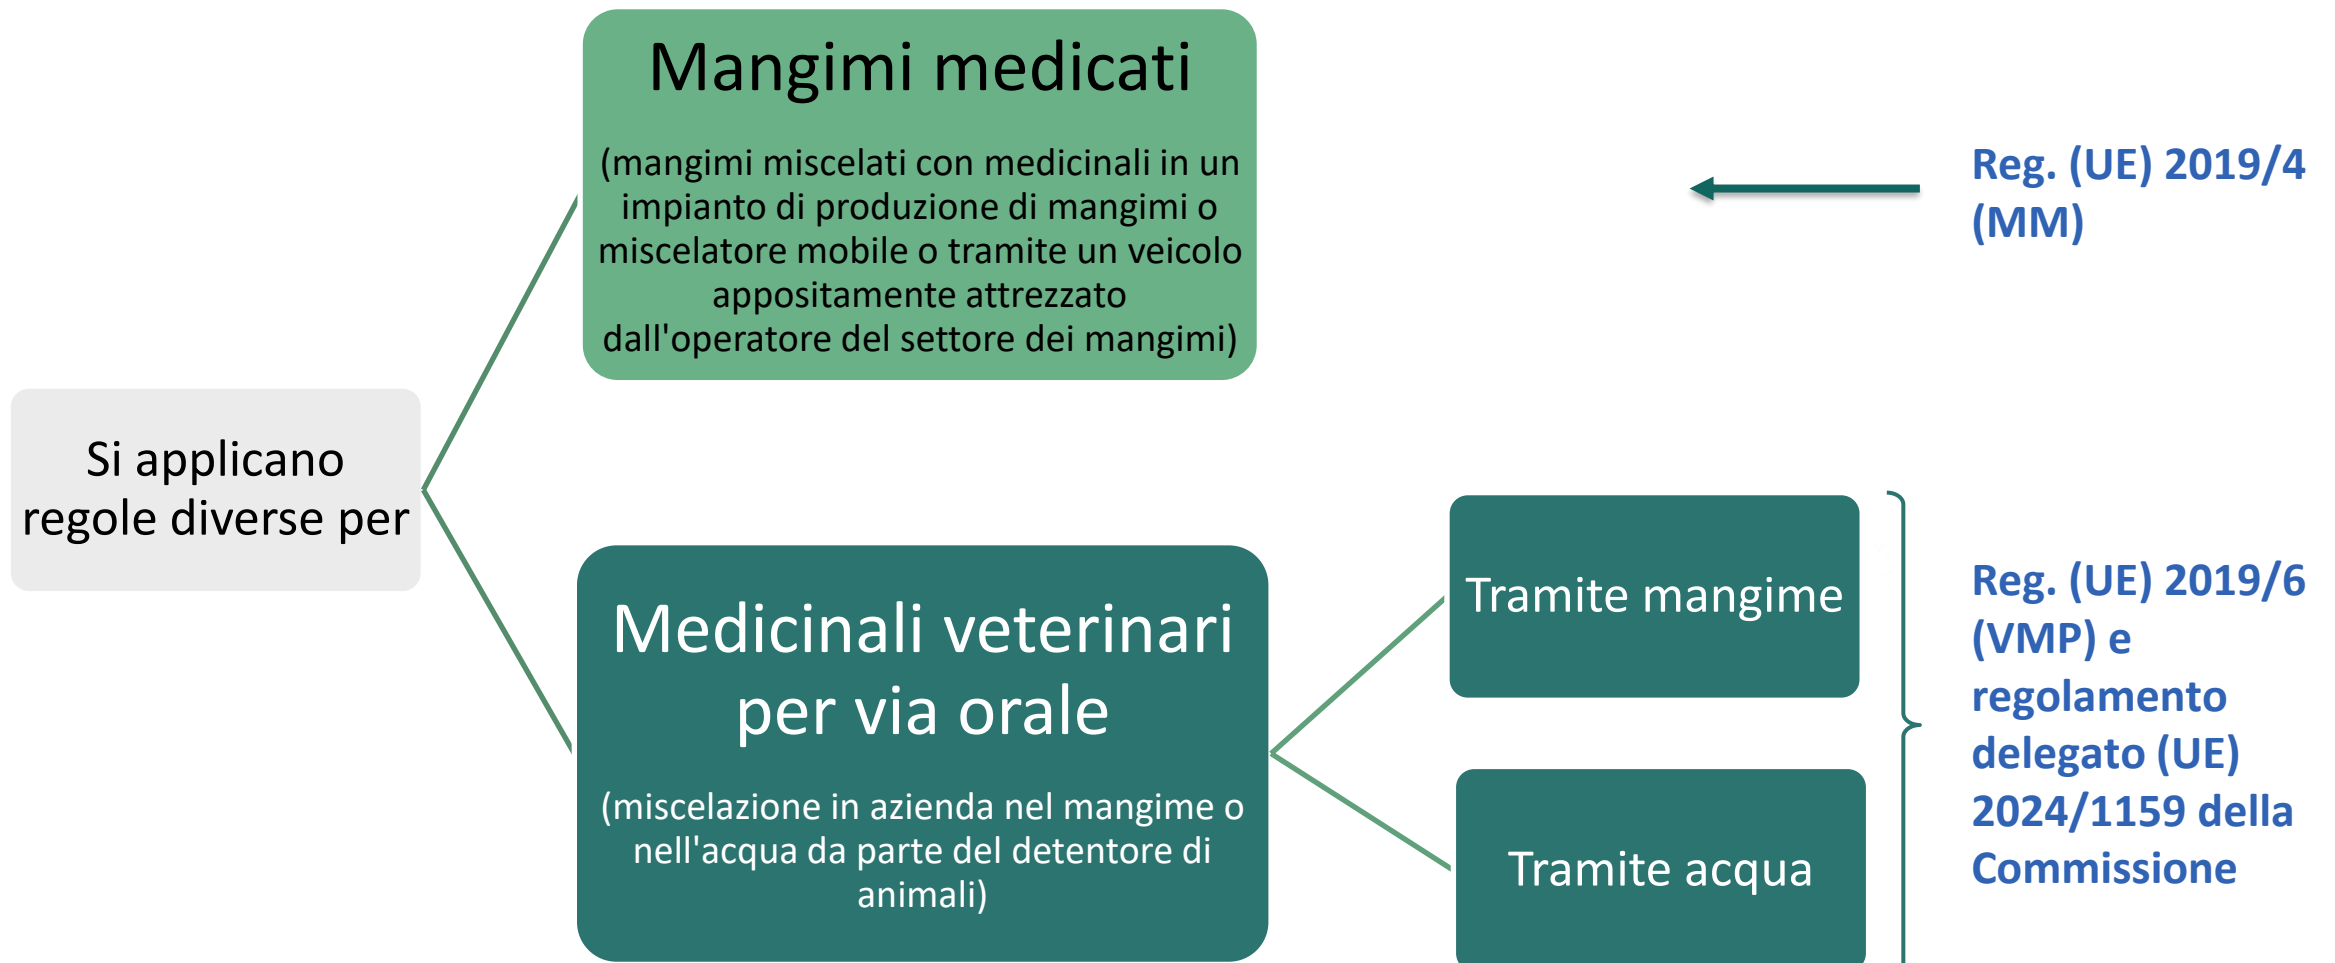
Si applicano regole diverse per

Mangimi medicati

(mangimi miscelati con medicinali in un impianto di produzione di mangimi o miscelatore mobile o tramite un veicolo appositamente attrezzato dall'operatore del settore dei mangimi)

Reg. (UE) 2019/4 (MM)

Medicinali veterinari per via orale

(miscelazione in azienda nel mangime o nell'acqua da parte del detentore di animali)

Tramite mangime

Tramite acqua

Reg. (UE) 2019/6 (VMP) e regolamento delegato (UE) 2024/1159 della Commissione